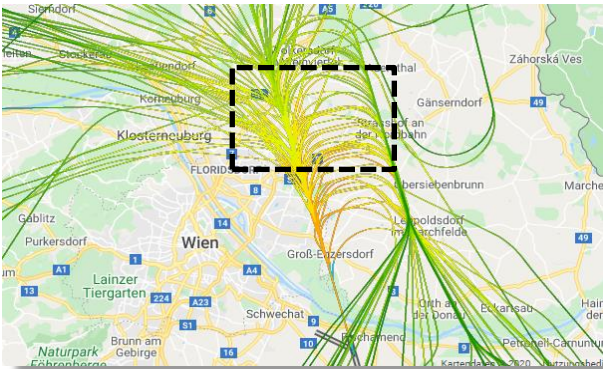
Sierndorf
Stockerau
Tulln
Leitha
Spillern
Korneuburg
Klosterneuburg
Gerasdorf
Wolkersdorf im Weinviertel
Deutsch-Wagram
Strasshof an der Nordbahn
Gänserndorf
Zahorska Ves
FLORIDSDORF
Untersiebenbrunn
Marchegg
Gablitz
Purkersdorf
Wien
Leopoldsdorf im Marchfelde
Groß-Enzersdorf
Lainzer Tiergarten
Schwechat
Orth an der Donau
Eckartsau
Hainburg
Brunn am Gebirge
Fischamend
Petronell-Carnuntum
Naturpark Föhrenberge
Kartendaten © 2020 Nutzungsbedi
A1
A4
A23
S1
A22
A5
49
14
13
224
16
9
8
220
1